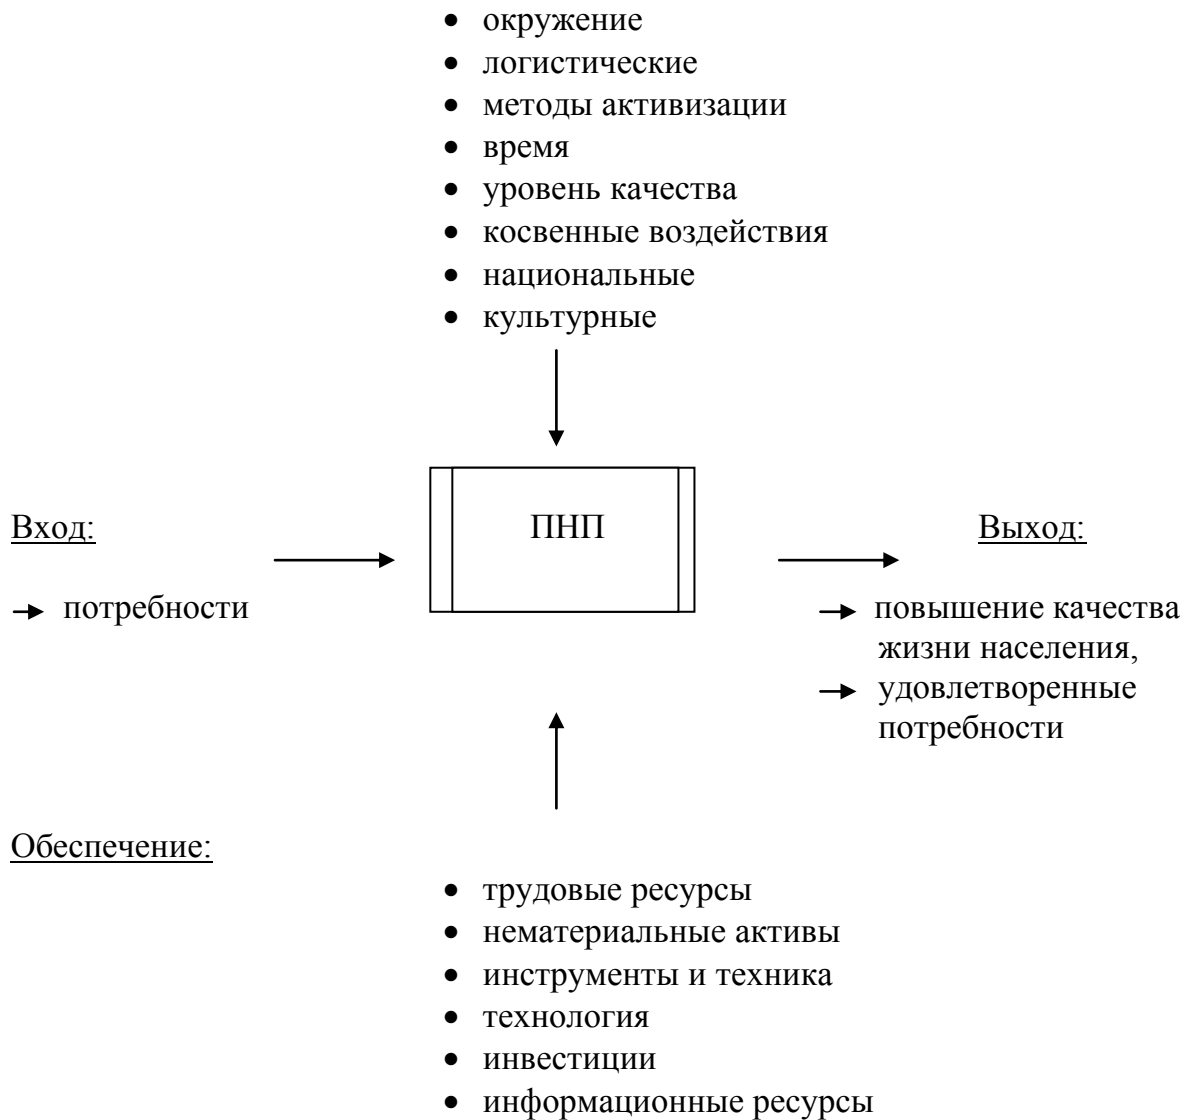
- окружение
- логистические
- методы активизации
- время
- уровень качества
- косвенные воздействия
- национальные
- культурные

Вход:

→ потребности

ПНП

Выход:

→ повышение качества жизни населения,
→ удовлетворенные потребности

Обеспечение:

- трудовые ресурсы
- нематериальные активы
- инструменты и техника
- технология
- инвестиции
- информационные ресурсы